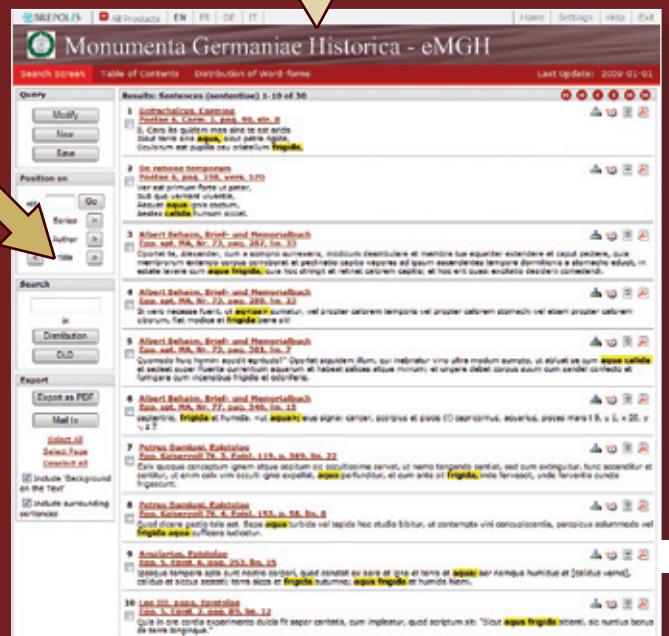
BREPOLIS | All Products | EN | FR | DE | IT | Home | Settings | Help | Exit

Monumenta Germaniae Historica - eMGH

Search Screen | Table of Contents | Distribution of Word-forms | Last Update: 2009-01-01

Query
Modify
New
Save

Position on
Go
Series
Author
Title

Search
in
Distribution
DLD

Export
Export as PDF
Mail to
Select All
Select Page
Deselect All
Include 'Background' on the Text'
Include surrounding sentences

Results: Sentences (sententiae) 1-10 of 30

1 Gottschalcus, Carmina
Poetae 4, Carm. 3, pag. 93, str. 8
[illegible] aqua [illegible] frigida.

2 De ratione temporum
Poetae 4, pag. 758, vers. 170
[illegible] calida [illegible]

3 Albert Behaim, Brief- und Memorialbuch
Epp. sel. MA, Nr. 73, pag. 287, lin. 33
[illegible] aqua frigida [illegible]

4 Albert Behaim, Brief- und Memorialbuch
Epp. sel. MA, Nr. 73, pag. 289, lin. 23
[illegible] aquam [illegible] frigida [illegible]

5 Albert Behaim, Brief- und Memorialbuch
Epp. sel. MA, Nr. 73, pag. 291, lin. 1
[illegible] aqua calida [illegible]

6 Albert Behaim, Brief- und Memorialbuch
Epp. sel. MA, Nr. 77, pag. 346, lin. 15
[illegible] frigida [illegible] aquatic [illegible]

7 Petrus Damiani, Epistolae
Epp. Kaiserzeit IV, 4, Epist. 119, p. 349, lin. 22
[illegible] aqua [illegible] frigida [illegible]

8 Petrus Damiani, Epistolae
Epp. Kaiserzeit IV, 4, Epist. 153, p. 58, lin. 8
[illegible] aqua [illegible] frigida aqua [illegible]

9 Amalarius, Epistolae
Epp. 5, Epist. 8, pag. 253, lin. 25
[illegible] aquis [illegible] frigida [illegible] aqua frigida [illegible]

10 Leo III. papa, Epistolae
Epp. 5, Epist. 7, pag. 65, lin. 12
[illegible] aqua frigida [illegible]